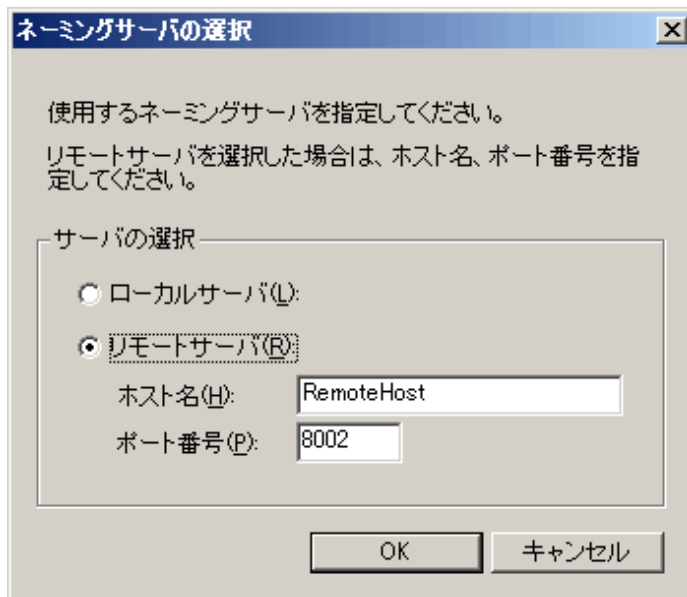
ネーミングサーバの選択

×

使用するネーミングサーバを指定してください。

リモートサーバを選択した場合は、ホスト名、ポート番号を指定してください。

サーバの選択

ローカルサーバ(L):

リモートサーバ(R):

ホスト名(H): RemoteHost

ポート番号(P): 8002

OK

キャンセル